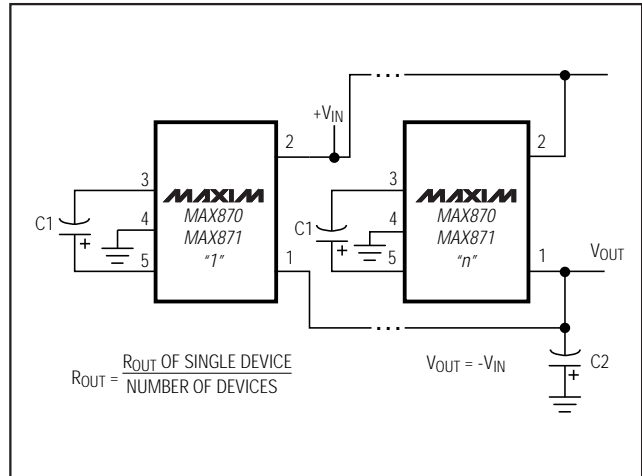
$+V_{IN}$

2

3

MAXIM
MAX870
MAX871
"1"

C1

+

4

5

1

2

3

MAXIM
MAX870
MAX871
"n"

C1

+

4

5

1

$V_{OUT}$

$R_{OUT} = \frac{R_{OUT} \text{ OF SINGLE DEVICE}}{\text{NUMBER OF DEVICES}}$

$V_{OUT} = -V_{IN}$

C2

+